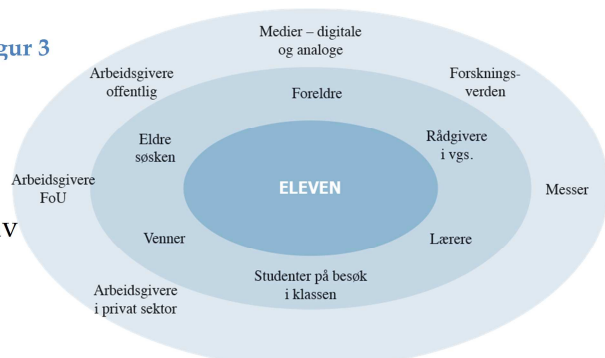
gur 3

Medier – digitale og analoge

Arbeidsgivere offentlig

Forsknings-verden

Foreldre

Eldre søsken

Rådgivere i vgs.

Arbeidsgivere FoU

ELEVEN

Messer

V

Venner

Lærere

Studenter på besøk i klassen

Arbeidsgivere i privat sektor